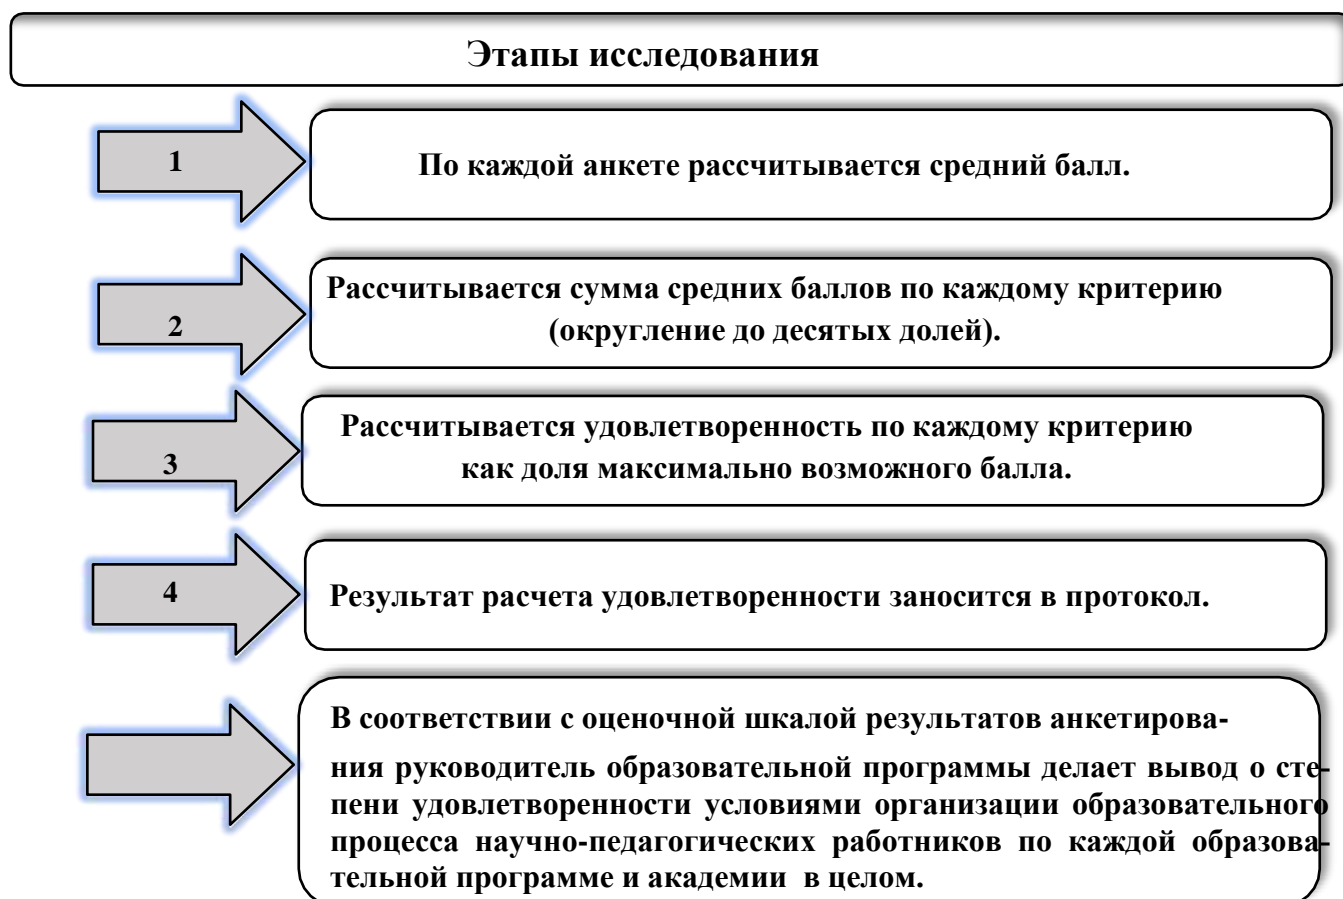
Этапы исследования

1

По каждой анкете рассчитывается средний балл.

2

Рассчитывается сумма средних баллов по каждому критерию (округление до десятых долей).

3

Рассчитывается удовлетворенность по каждому критерию как доля максимально возможного балла.

4

Результат расчета удовлетворенности заносится в протокол.

В соответствии с оценочной шкалой результатов анкетирования руководитель образовательной программы делает вывод о степени удовлетворенности условиями организации образовательного процесса научно-педагогических работников по каждой образовательной программе и академии в целом.